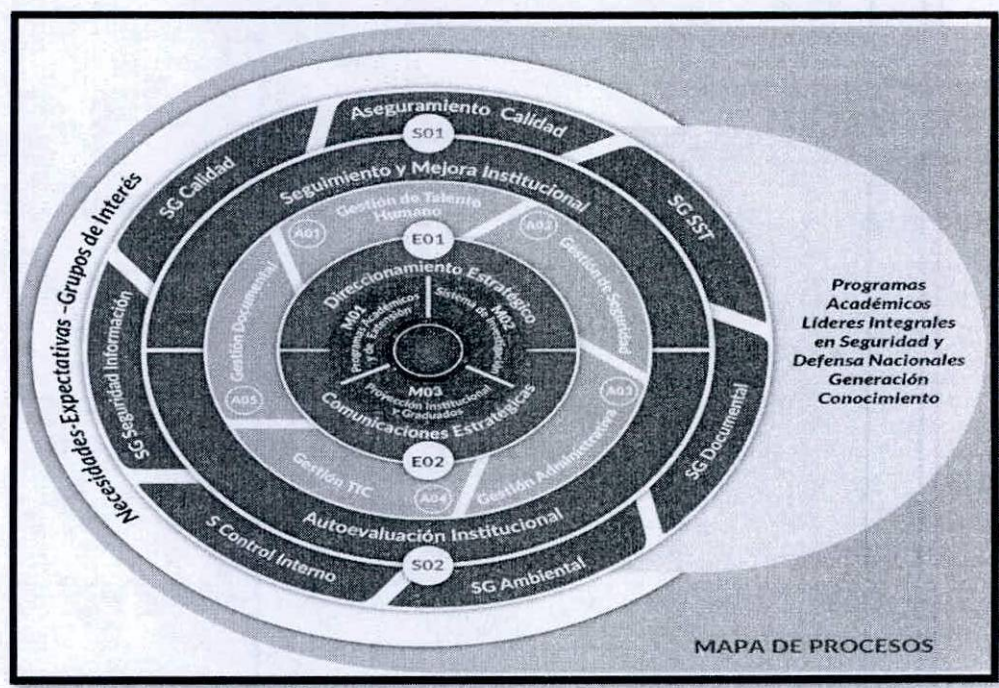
Necesidades-Expectativas -Grupos de Interés

Aseguramiento Calidad
S01
SG Calidad
SG SST
Seguimiento y Mejora Institucional
Gestión de Talento Humano
A01
E01
A02
Gestión de Seguridad
Direccionamiento Estratégico
M01
Programas Académicos y de Extensión
M02
Sistema de Investigación
M03
Proyección Institucional y Graduados
Comunicaciones Estratégicas
SG Seguridad Información
Gestión Documental
A05
A03
Gestión Administrativa
E02
Gestión TIC
A04
SG Documental
Autoevaluación Institucional
S Control Interno
S02
SG Ambiental

Programas Académicos Líderes Integrales en Seguridad y Defensa Nacionales Generación Conocimiento

MAPA DE PROCESOS